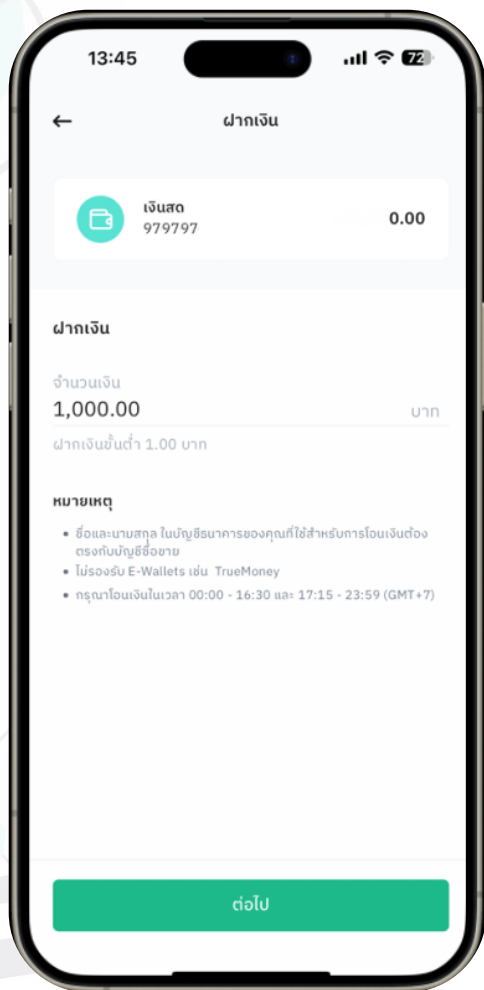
13:45

72

ฝากเงิน

เงินสด
979797

0.00

ฝากเงิน

จำนวนเงิน
1,000.00
บาท

ฝากเงินขั้นต่ำ 1.00 บาท

หมายเหตุ

• ชื่อและนามสกุล ในบัญชีธนาคารของคุณที่ใช้สำหรับการโอนเงินต้องตรงกับบัญชีซื้อขาย
• ไม่รองรับ E-Wallets เช่น TrueMoney
• กรุณาโอนเงินในเวลา 00:00 - 16:30 และ 17:15 - 23:59 (GMT+7)

ต่อไป